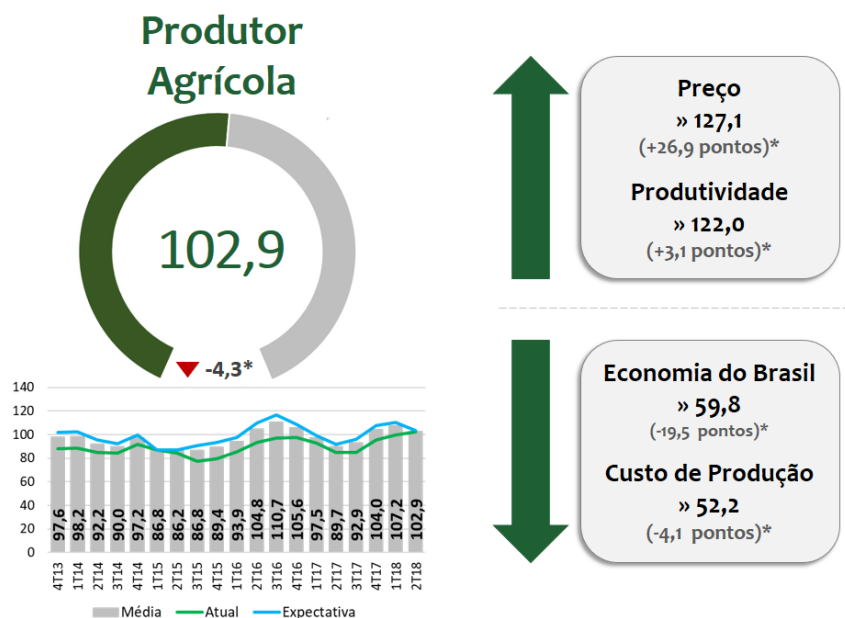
Produtor Agrícola

102,9

-4,3*

| | 4T13 | 1T14 | 2T14 | 3T14 | 4T14 | 1T15 | 2T15 | 3T15 | 4T15 | 1T16 | 2T16 | 3T16 | 4T16 | 1T17 | 2T17 | 3T17 | 4T17 | 1T18 | 2T18 |
|---|---|---|---|---|---|---|---|---|---|---|---|---|---|---|---|---|---|---|---|
| Média | 97,6 | 98,2 | 92,2 | 90,0 | 97,9 | 86,8 | 86,2 | 85,8 | 89,4 | 93,9 | 104,8 | 110,7 | 105,6 | 97,5 | 89,7 | 92,9 | 104,0 | 107,2 | 102,9 |

140
120
100
80
60
40
20
0

Média Atual Expectativa

Preço
» 127,1
(+26,9 pontos)*

Produtividade
» 122,0
(+3,1 pontos)*

Economia do Brasil
» 59,8
(-19,5 pontos)*

Custo de Produção
» 52,2
(-4,1 pontos)*